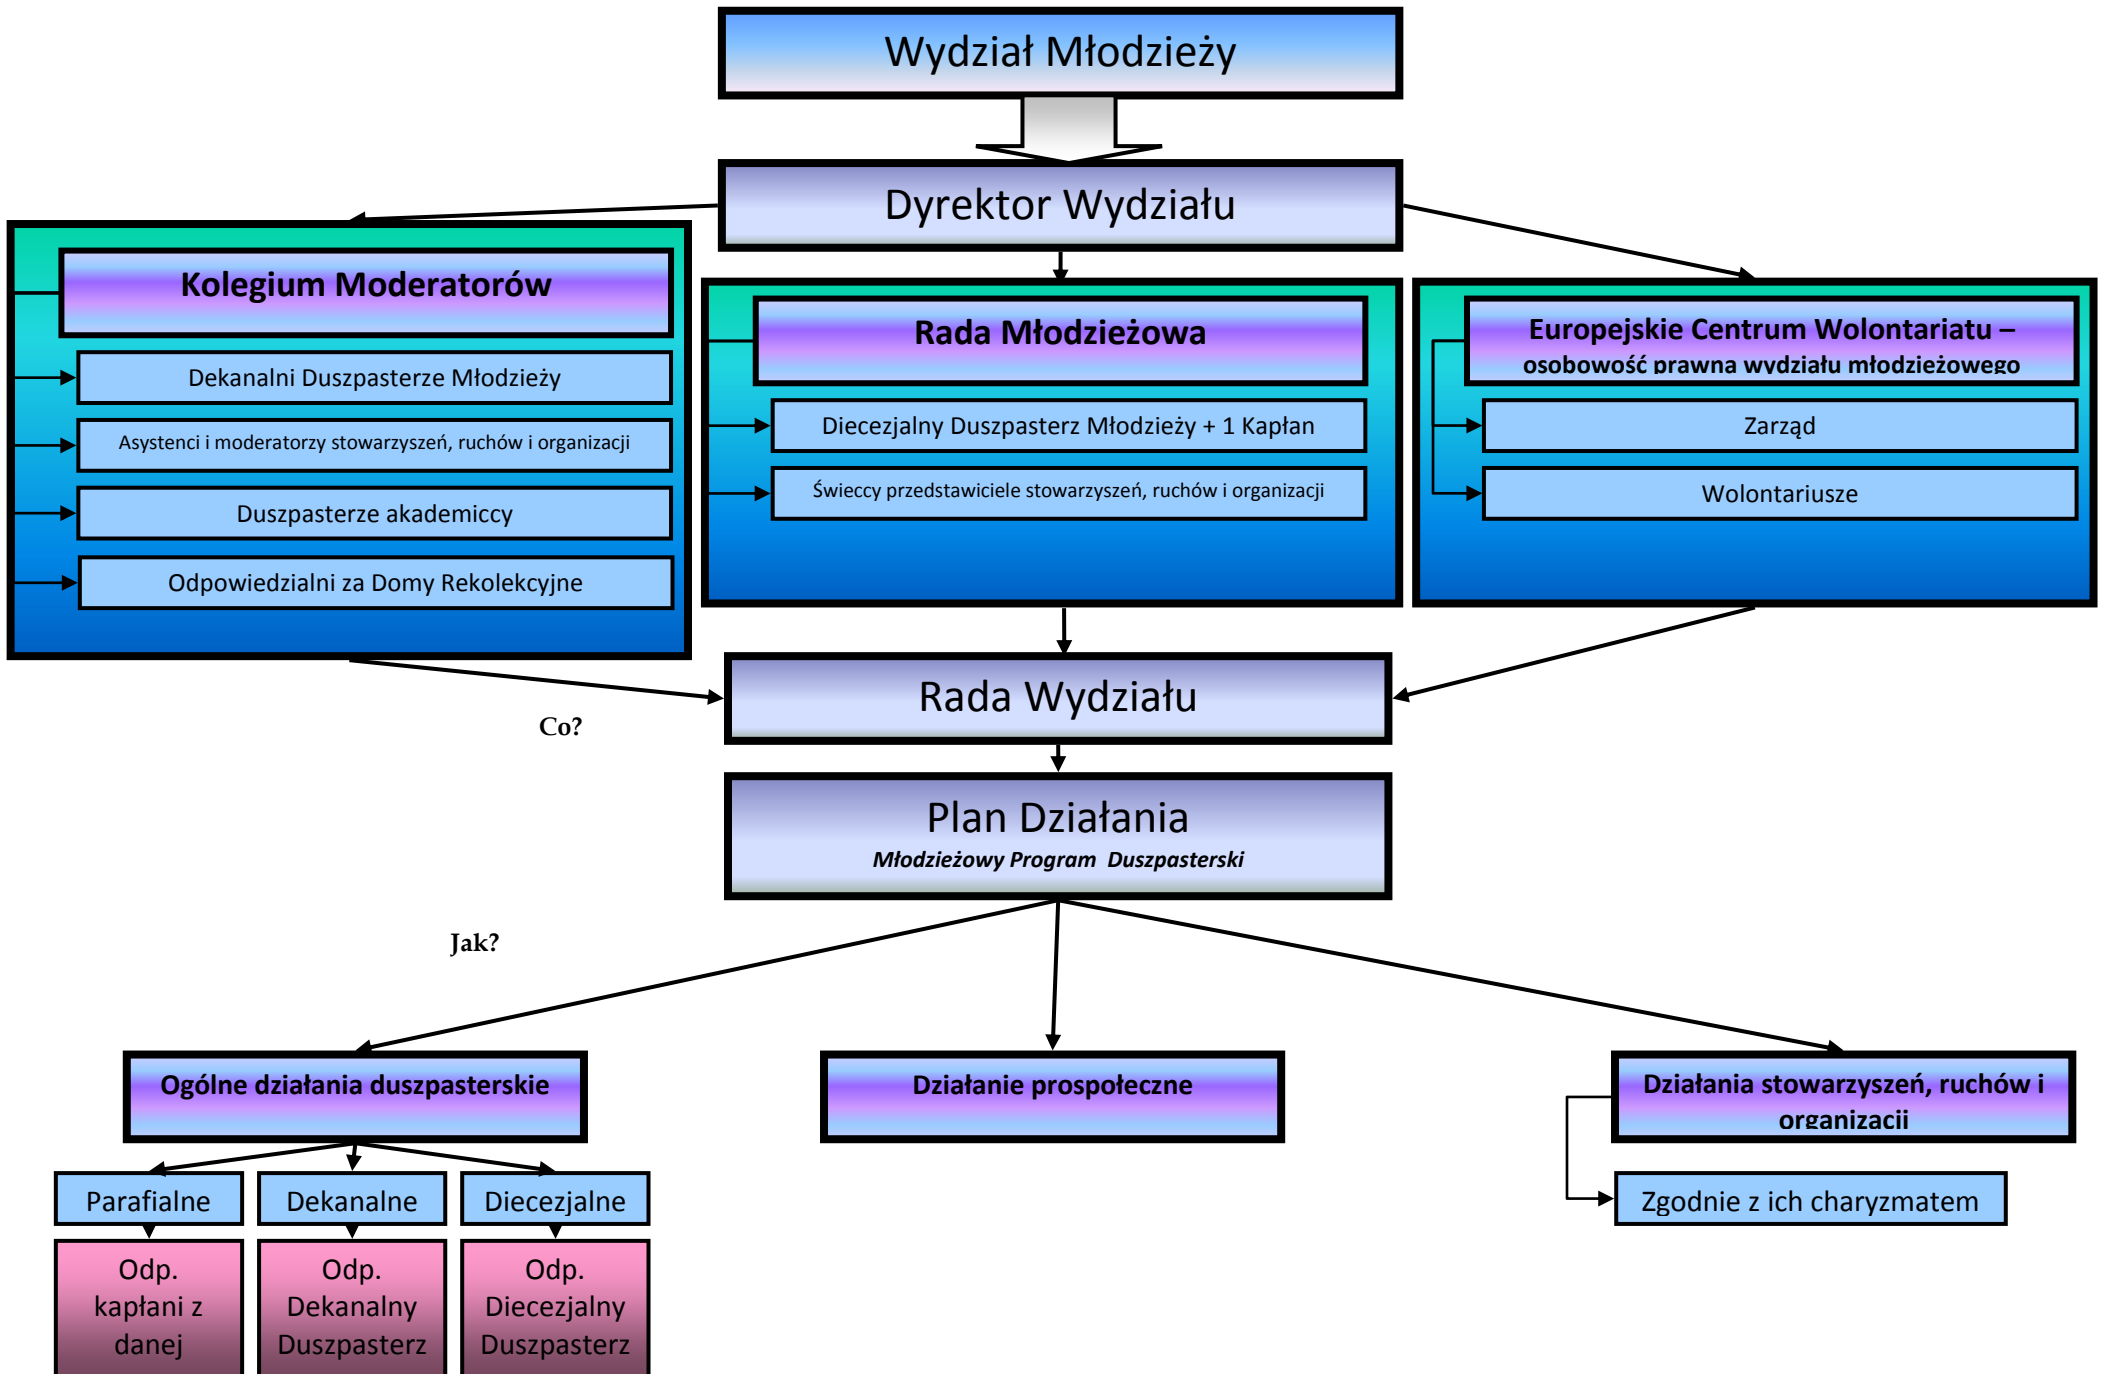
Wydział Młodzieży

Dyrektor Wydziału

Kolegium Moderatorów

Dekanalni Duszpasterze Młodzieży

Asystenci i moderatorzy stowarzyszeń, ruchów i organizacji

Duszpasterze akademiccy

Odpowiedzialni za Domy Rekolekcyjne

Rada Młodzieżowa

Diecezjalny Duszpasterz Młodzieży + 1 Kapłan

Świeccy przedstawiciele stowarzyszeń, ruchów i organizacji

Europejskie Centrum Wolontariatu – osobowość prawna wydziału młodzieżowego

Zarząd

Wolontariusze

Rada Wydziału

Co?

Plan Działania
Młodzieżowy Program Duszpasterski

Jak?

Ogólne działania duszpasterskie

Działanie prospołeczne

Działania stowarzyszeń, ruchów i organizacji

Parafialne

Dekanalne

Diecezjalne

Zgodnie z ich charyzmatem

Odp. kapłani z danej

Odp. Dekanalny Duszpasterz

Odp. Diecezjalny Duszpasterz